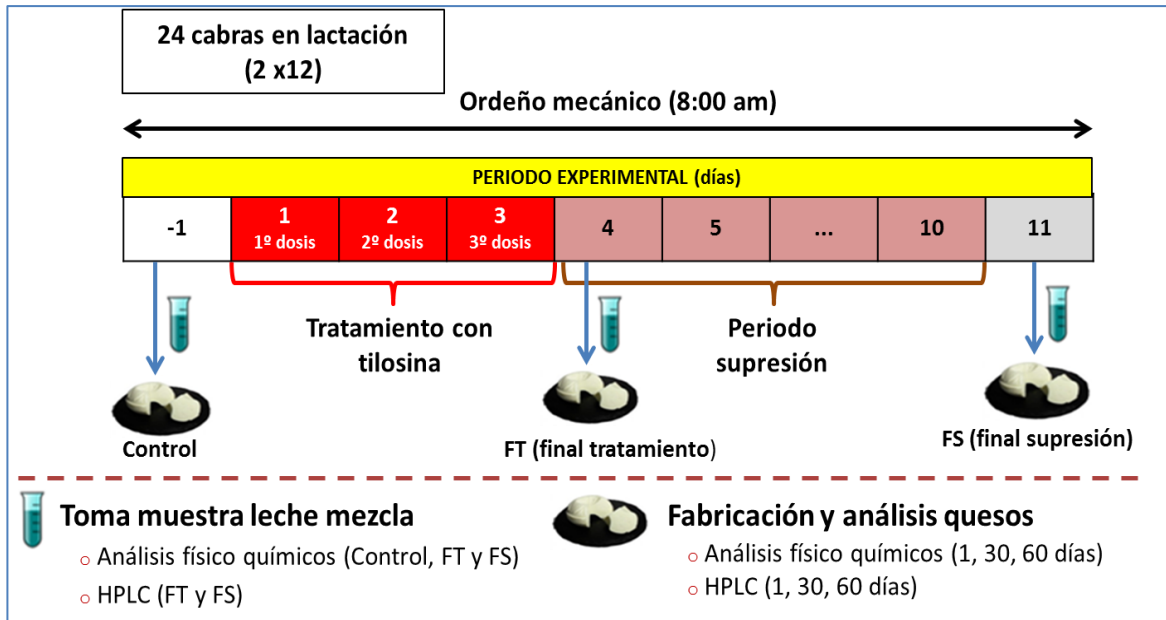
24 cabras en lactación
(2 x12)

Ordeño mecánico (8:00 am)

PERIODO EXPERIMENTAL (días)

| -1 | 1<br>1º dosis | 2<br>2º dosis | 3<br>3º dosis | 4 | 5 | ... | 10 | 11 |
|---|---|---|---|---|---|---|---|---|

Tratamiento con tilosina

Periodo supresión

Control

FT (final tratamiento)

FS (final supresión)

Toma muestra leche mezcla
○ Análisis físico químicos (Control, FT y FS)
○ HPLC (FT y FS)

Fabricación y análisis quesos
○ Análisis físico químicos (1, 30, 60 días)
○ HPLC (1, 30, 60 días)